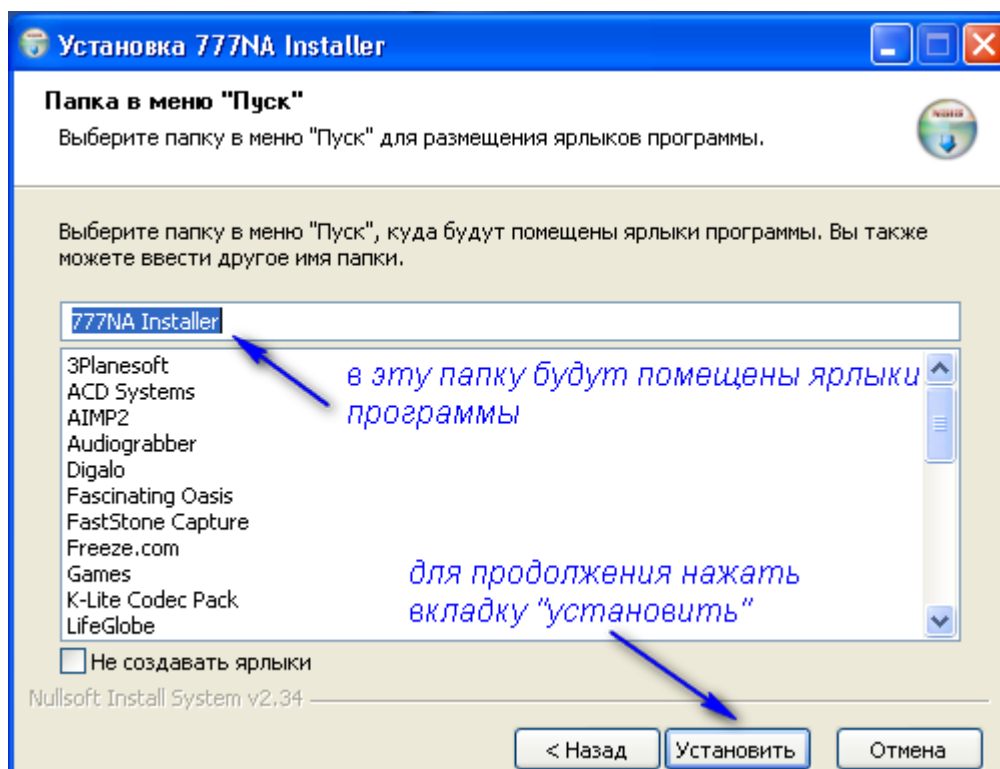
Установка 777NA Installer

Папка в меню "Пуск"

Выберите папку в меню "Пуск" для размещения ярлыков программы.

Выберите папку в меню "Пуск", куда будут помещены ярлыки программы. Вы также можете ввести другое имя папки.

777NA Installer

3Planesoft
ACD Systems
AIMP2
Audiograbber
Digalo
Fascinating Oasis
FastStone Capture
Freeze.com
Games
K-Lite Codec Pack
LifeGlobe

в эту папку будут помещены ярлыки программы

для продолжения нажать вкладку "установить"

Не создавать ярлыки

Nullsoft Install System v2.34

< Назад
Установить
Отмена